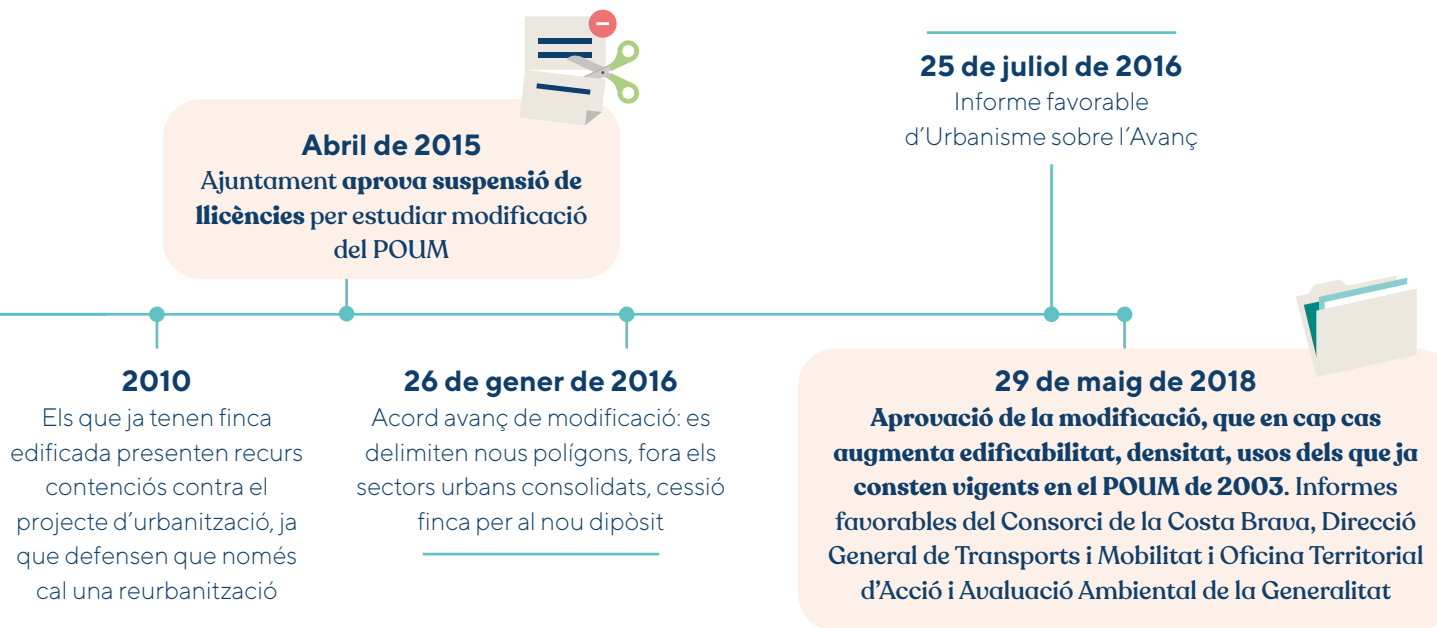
Abril de 2015
Ajuntament aprova suspensió de llicències per estudiar modificació del POUM

25 de juliol de 2016
Informe favorable d'Urbanisme sobre l'Avanç

2010
Els que ja tenen finca edificada presenten recurs contenciós contra el projecte d'urbanització, ja que defensen que només cal una reurbanització

26 de gener de 2016
Acord avanç de modificació: es delimiten nous polígons, fora els sectors urbans consolidats, cessió finca per al nou dipòsit

29 de maig de 2018
Aprovació de la modificació, que en cap cas augmenta edificabilitat, densitat, usos dels que ja consten vigents en el POUM de 2003. Informes favorables del Consorci de la Costa Brava, Direcció General de Transports i Mobilitat i Oficina Territorial d'Acció i Avaluació Ambiental de la Generalitat